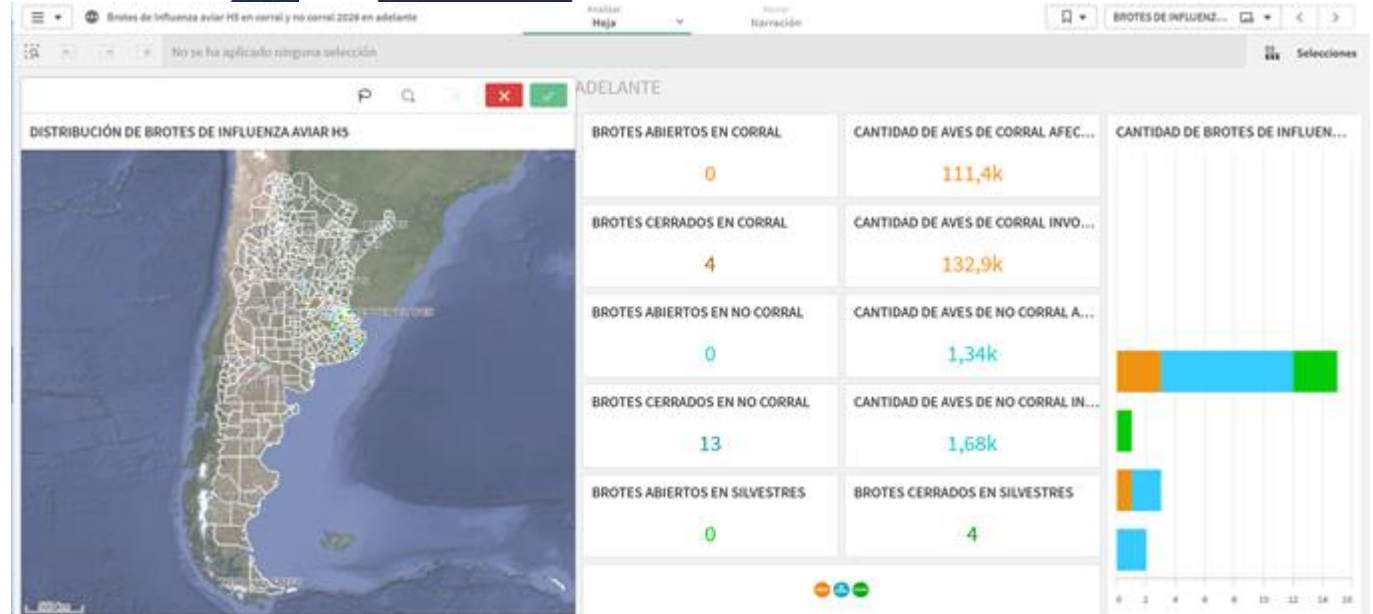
Brotes de Influenza aviar H5 en corral y no corral 2026 en adelante

Analizar
Hoja

Narrar
Narración

BROTES DE INFLUENZ...

No se ha aplicado ninguna selección

Selecciones

ADELANTE

DISTRIBUCIÓN DE BROTES DE INFLUENZA AVIAR H5

BROTES ABIERTOS EN CORRAL
0

CANTIDAD DE AVES DE CORRAL AFEC...
111,4k

BROTES CERRADOS EN CORRAL
4

CANTIDAD DE AVES DE CORRAL INVO...
132,9k

BROTES ABIERTOS EN NO CORRAL
0

CANTIDAD DE AVES DE NO CORRAL A...
1,34k

BROTES CERRADOS EN NO CORRAL
13

CANTIDAD DE AVES DE NO CORRAL IN...
1,68k

BROTES ABIERTOS EN SILVESTRES
0

BROTES CERRADOS EN SILVESTRES
4

CANTIDAD DE BROTES DE INFLUEN...

0 2 4 6 8 10 12 14 16